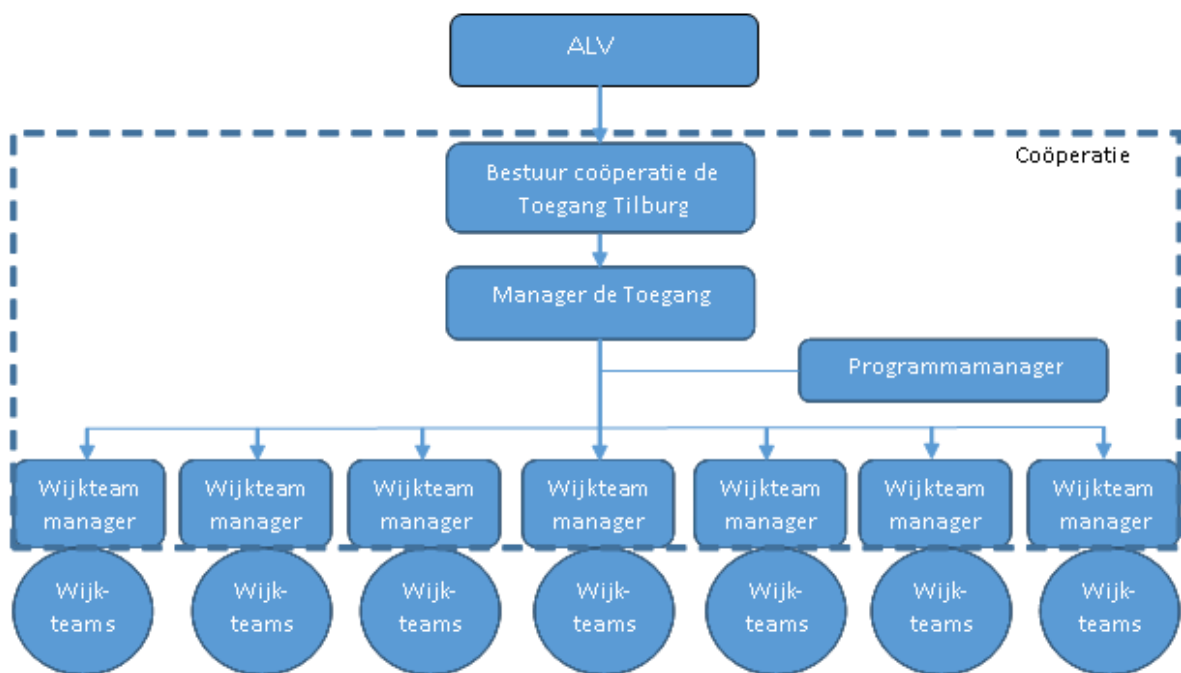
ALV

Coöperatie

Bestuur coöperatie de Toegang Tilburg

Manager de Toegang

Programmamanager

Wijkteam manager

Wijkteam manager

Wijkteam manager

Wijkteam manager

Wijkteam manager

Wijkteam manager

Wijkteam manager

Wijk-teams

Wijk-teams

Wijk-teams

Wijk-teams

Wijk-teams

Wijk-teams

Wijk-teams